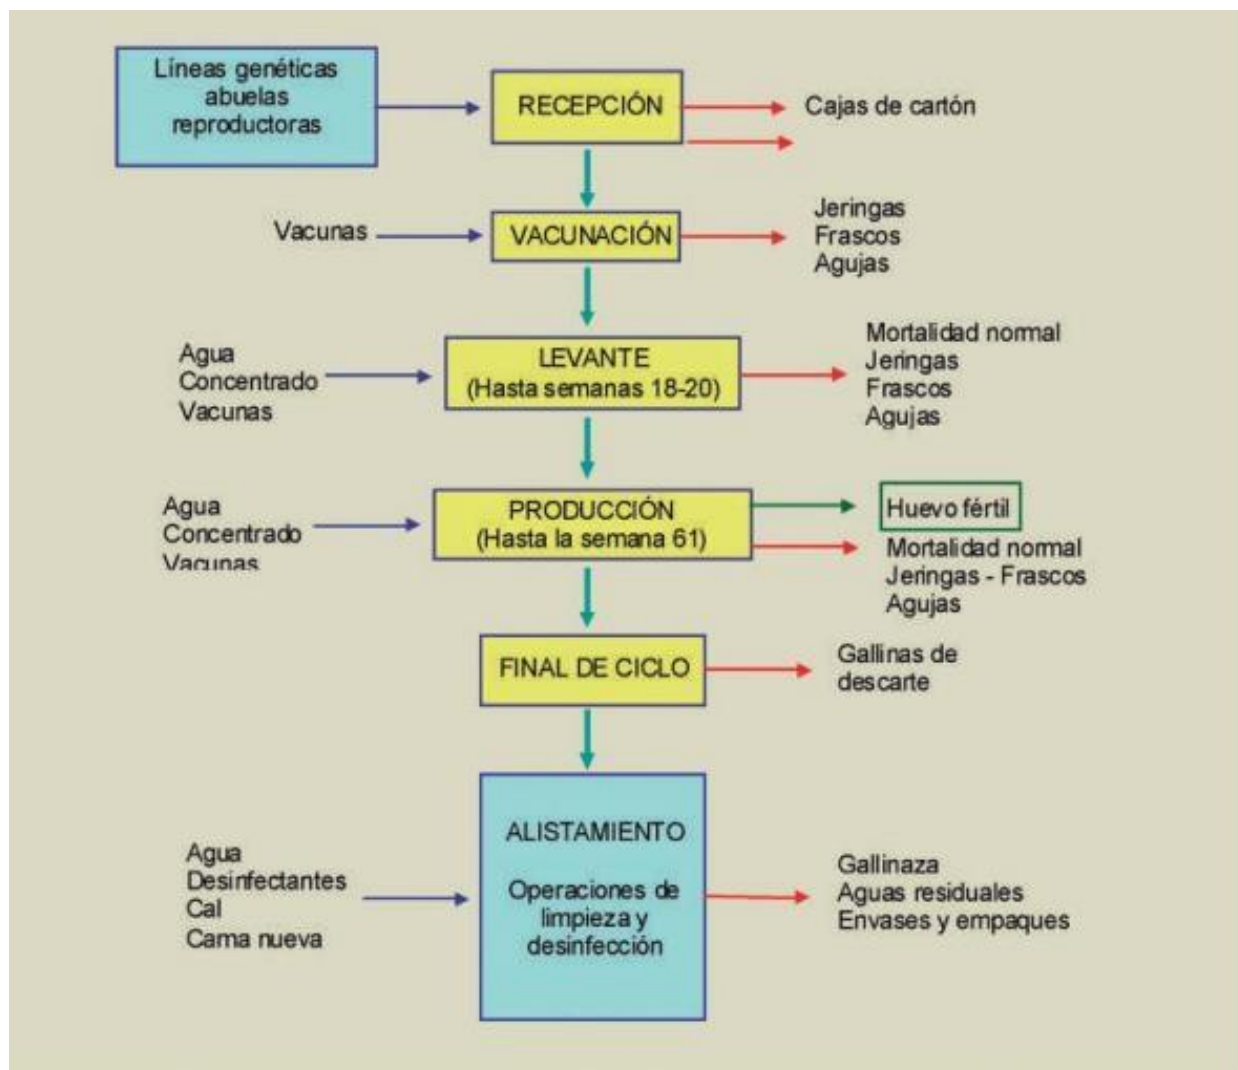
Líneas genéticas abuelas reproductoras

RECEPCIÓN

Cajas de cartón

Vacunas

VACUNACIÓN

Jeringas
Frascos
Agujas

Agua
Concentrado
Vacunas

LEVANTE
(Hasta semanas 18-20)

Mortalidad normal
Jeringas
Frascos
Agujas

Agua
Concentrado
Vacunas

PRODUCCIÓN
(Hasta la semana 61)

Huevo fértil

Mortalidad normal
Jeringas - Frascos
Agujas

FINAL DE CICLO

Gallinas de descarte

Agua
Desinfectantes
Cal
Cama nueva

ALISTAMIENTO

Operaciones de limpieza y desinfección

Gallinaza
Aguas residuales
Envases y empaques